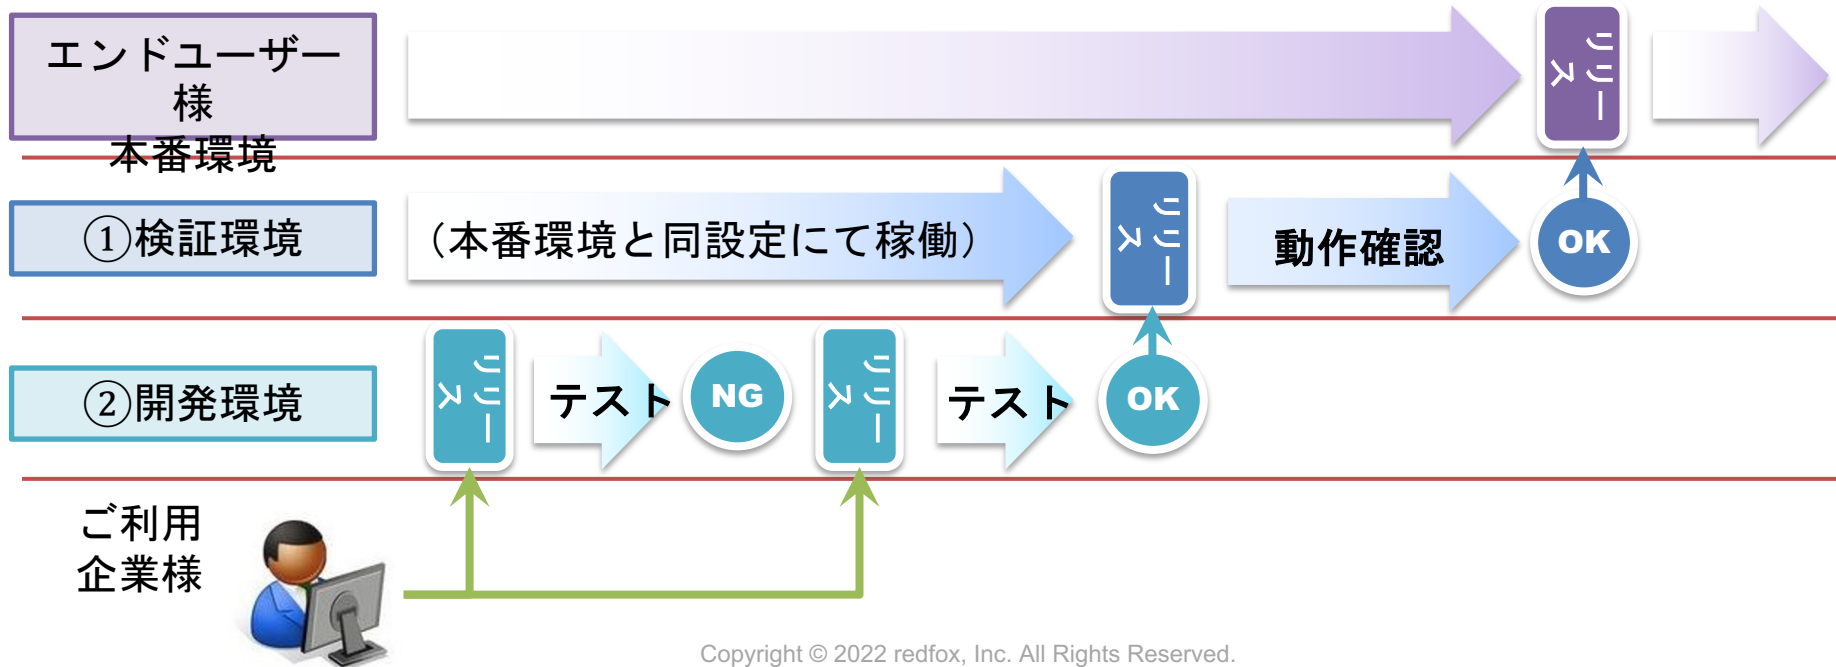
エンドユーザー様
本番環境

リリース

①検証環境

（本番環境と同設定にて稼働）

リリース

動作確認

OK

②開発環境

リリース

テスト

NG

リリース

テスト

OK

ご利用
企業様

Copyright © 2022 redfox, Inc. All Rights Reserved.